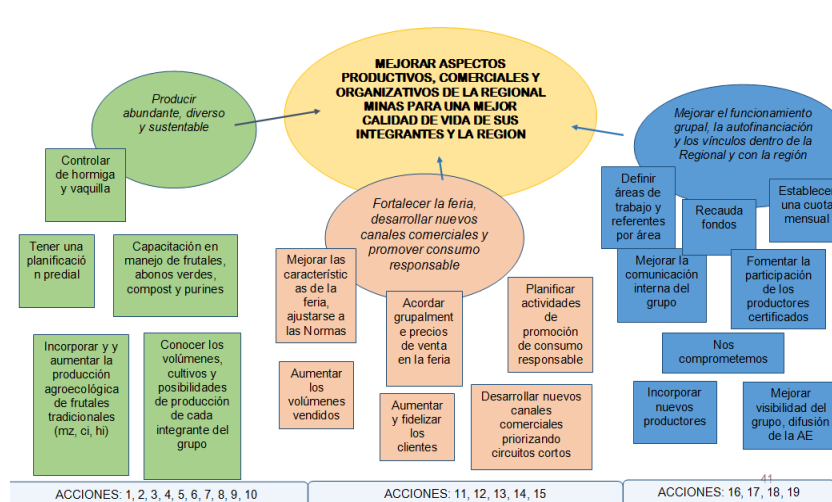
MEJORAR ASPECTOS PRODUCTIVOS, COMERCIALES Y ORGANIZATIVOS DE LA REGIONAL MINAS PARA UNA MEJOR CALIDAD DE VIDA DE SUS INTEGRANTES Y LA REGION

Producir abundante, diverso y sustentable

Controlar de hormiga y vaquilla

Tener una planificación predial

Capacitación en manejo de frutales, abonos verdes, compost y purines

Incorporar y y aumentar la producción agroecológica de frutales tradicionales (mz, ci, hi)

Conocer los volúmenes, cultivos y posibilidades de producción de cada integrante del grupo

Fortalecer la feria, desarrollar nuevos canales comerciales y promover consumo responsable

Mejorar las característic as de la feria, ajustarse a las Normas

Acordar grupalment e precios de venta en la feria

Planificar actividades de promoción de consumo responsable

Aumentar los volúmenes vendidos

Aumentar y fidelizar los clientes

Desarrollar nuevos canales comerciales priorizando circuitos cortos

Mejorar el funcionamiento grupal, la autofinanciación y los vínculos dentro de la Regional y con la región

Definir áreas de trabajo y referentes por área

Recauda fondos

Establecer una cuota mensual

Mejorar la comunicación interna del grupo

Fomentar la participación de los productores certificados

Nos comprometemos

Incorporar nuevos productores

Mejorar visibilidad del grupo, difusión de la AE

41

ACCIONES: 1, 2, 3, 4, 5, 6, 7, 8, 9, 10

ACCIONES: 11, 12, 13, 14, 15

ACCIONES: 16, 17, 18, 19